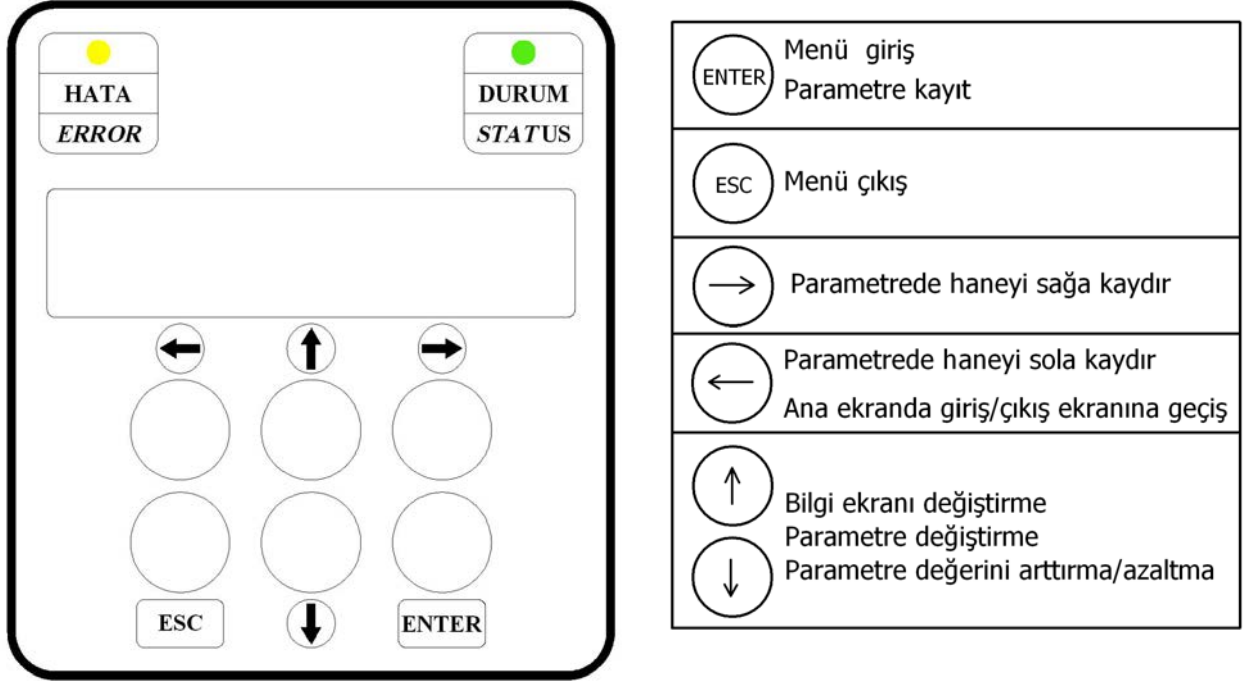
HATA
ERROR

DURUM
STATUS

←  ↑  →

ESC  ↓  ENTER

| | |
|---|---|
| ENTER | Menü giriş<br>Parametre kayıt |
| ESC | Menü çıkış |
| → | Parametrede haneyi sağa kaydır |
| ← | Parametrede haneyi sola kaydır<br>Ana ekranda giriş/çıkış ekranına geçiş |
| ↑ ↓ | Bilgi ekranı değiştirme<br>Parametre değiştirme<br>Parametre değerini arttırma/azaltma |